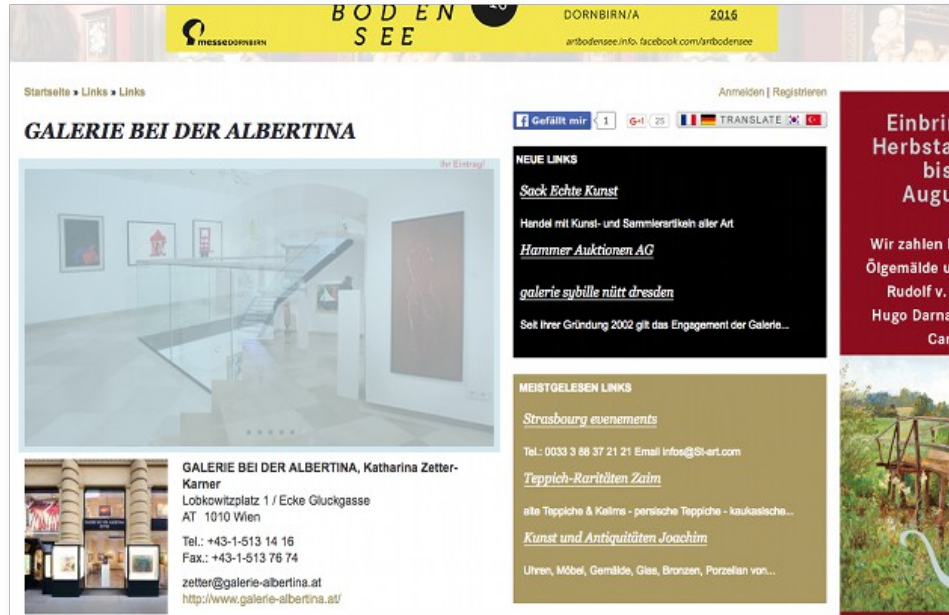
messe DORNBIRN BODEN SEE DORNBIRN/A 2016 artbodensee.info. facebook.com/artbodensee

Startseite » Links » Links

Anmelden | Registrieren

GALERIE BEI DER ALBERTINA

Gefällt mir 1 G+1 25 TRANSLATE

Ihr Eintrag!

NEUE LINKS

Sack Echte Kunst

Handel mit Kunst- und Sammlerartikeln aller Art

Hammer Auktionen AG

galerie sybille nütt dresden

Seit ihrer Gründung 2002 gilt das Engagement der Galerie...

MEISTGELESEN LINKS

Strasbourg evenements

Tel.: 0033 3 88 37 21 21 Email infos@St-art.com

Teppich-Raritäten Zaim

alte Teppiche & Kelims - persische Teppiche - kaukasische...

Kunst und Antiquitäten Joachim

Uhren, Möbel, Gemälde, Glas, Bronzen, Porzellan von...

GALERIE BEI DER ALBERTINA, Katharina Zetter-Karner
Lobkowitzplatz 1 / Ecke Gluckgasse
AT 1010 Wien

Tel.: +43-1-513 14 16
Fax.: +43-1-513 76 74

zetter@galerie-albertina.at
http://www.galerie-albertina.at/

Einbri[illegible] Herbsta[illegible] bis Augu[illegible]

Wir zahlen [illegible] Ölgemälde u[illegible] Rudolf v. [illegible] Hugo Darna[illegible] Car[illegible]